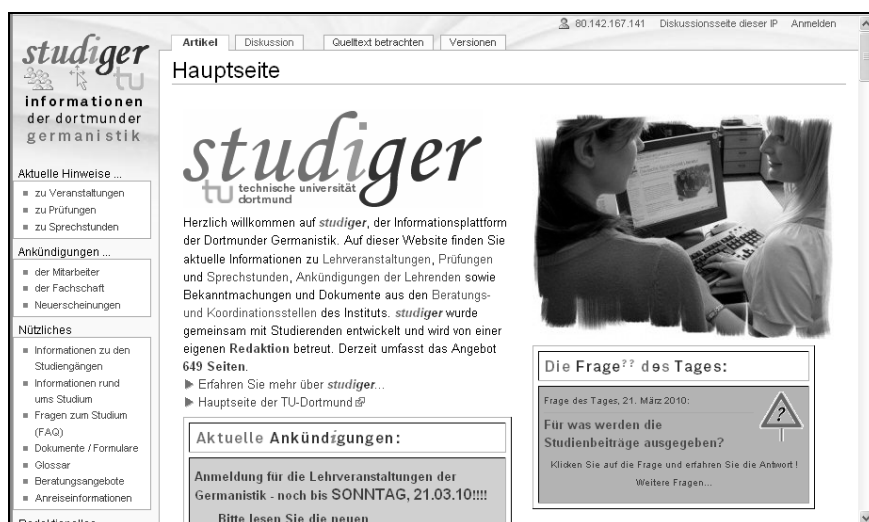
80.142.167.141 Diskussionsseite dieser IP Anmelden

Artikel Diskussion Quelltext betrachten Versionen

studiger tu
informationen der dortmunder germanistik

Aktuelle Hinweise ...
- zu Veranstaltungen
- zu Prüfungen
- zu Sprechstunden

Ankündigungen ...
- der Mitarbeiter
- der Fachschaft
- Neuerscheinungen

Nützliches
- Informationen zu den Studiengängen
- Informationen rund ums Studium
- Fragen zum Studium (FAQ)
- Dokumente / Formulare
- Glossar
- Beratungsangebote
- Anreiseinformationen

Redaktionelles

Hauptseite

studiger
tu technische universität dortmund

Herzlich willkommen auf studiger, der Informationsplattform der Dortmunder Germanistik. Auf dieser Website finden Sie aktuelle Informationen zu Lehrveranstaltungen, Prüfungen und Sprechstunden, Ankündigungen der Lehrenden sowie Bekanntmachungen und Dokumente aus den Beratungs- und Koordinationsstellen des Instituts. studiger wurde gemeinsam mit Studierenden entwickelt und wird von einer eigenen Redaktion betreut. Derzeit umfasst das Angebot 649 Seiten.

▶ Erfahren Sie mehr über studiger...
▶ Hauptseite der TU-Dortmund

Aktuelle Ankündigungen:

Anmeldung für die Lehrveranstaltungen der Germanistik - noch bis SONNTAG, 21.03.10!!!!

Bitte lesen Sie die neuen

Die Frage?? des Tages:

Frage des Tages, 21. März 2010:

Für was werden die Studienbeiträge ausgegeben?

?

Klicken Sie auf die Frage und erfahren Sie die Antwort !
Weitere Fragen...